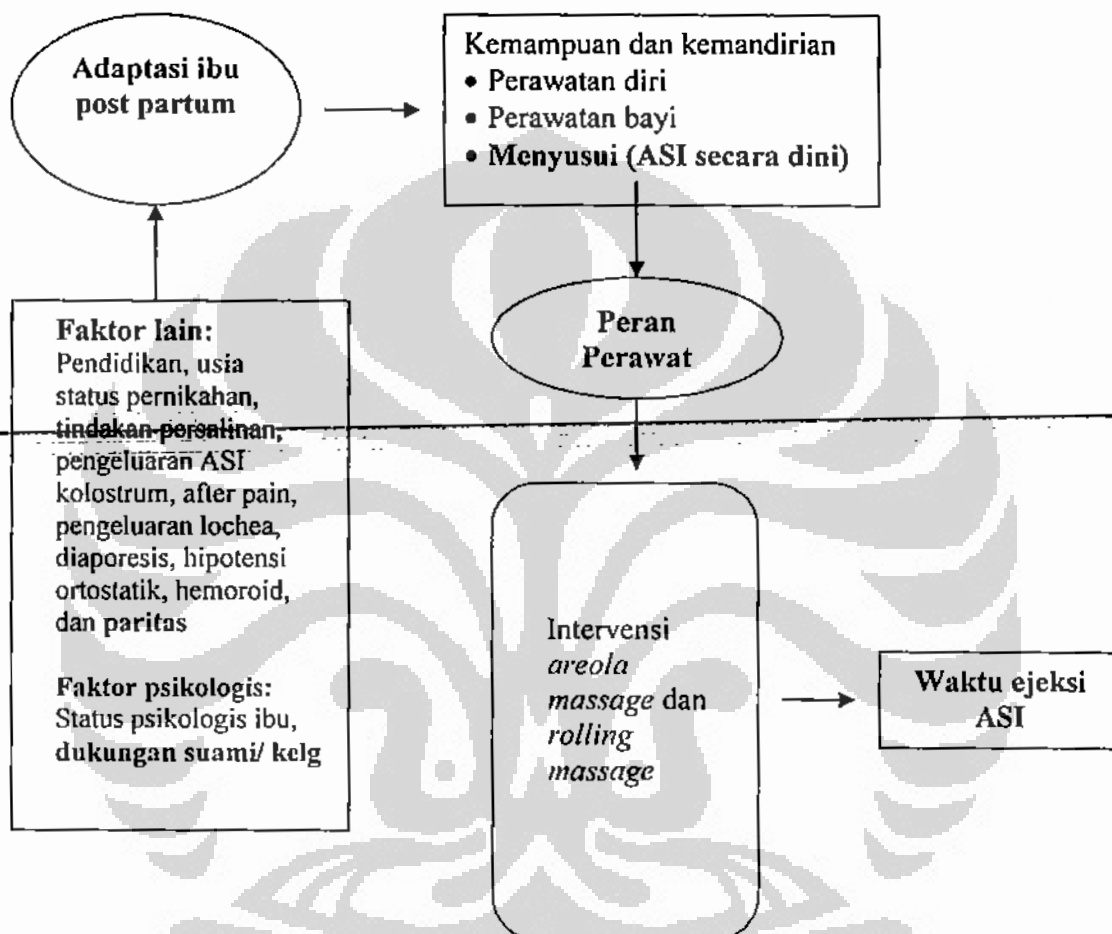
Adaptasi ibu post partum

Kemampuan dan kemandirian
• Perawatan diri
• Perawatan bayi
• Menyusui (ASI secara dini)

Peran Perawat

Faktor lain:
Pendidikan, usia status pernikahan, tindakan persalinan, pengeluaran ASI kolostrum, after pain, pengeluaran lochea, diaporesis, hipotensi ortostatik, hemoroid, dan paritas

Faktor psikologis:
Status psikologis ibu, dukungan suami/ kelg

Intervensi *areola massage* dan *rolling massage*

Waktu ejeksi ASI